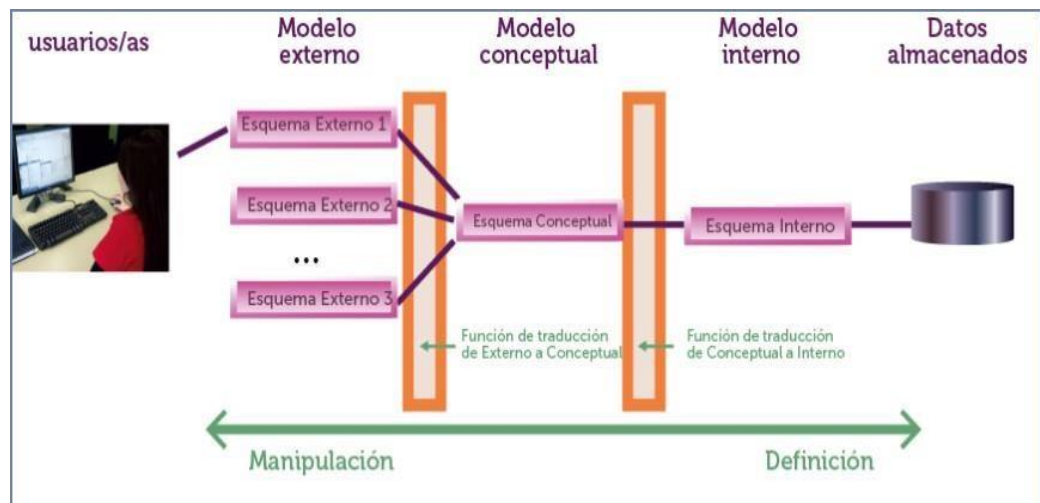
usuarios/as

Modelo externo

Modelo conceptual

Modelo interno

Datos almacenados

Esquema Externo 1

Esquema Externo 2

...

Esquema Externo 3

Esquema Conceptual

Esquema Interno

Función de traducción de Externo a Conceptual

Función de traducción de Conceptual a Interno

Manipulación

Definición